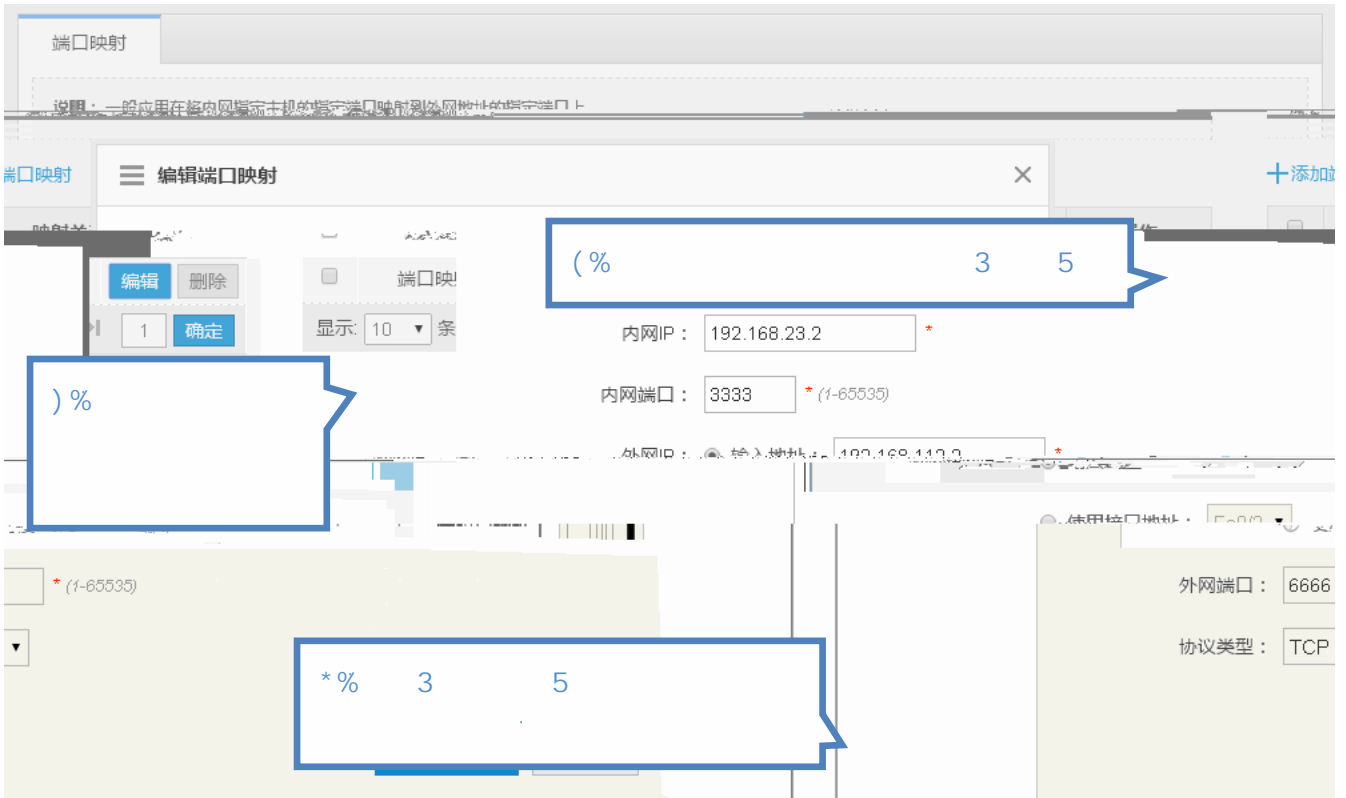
端口映射

说明：一般应用在将内网指定主机的指定端口映射到外网地址的指定端口上

端口映射

编辑端口映射

+添加

映射关

编辑 删除

1 确定

端口映

显示: 10 ▾ 条

( %  3  5

内网IP： 192.168.23.2 *

内网端口： 3333 * (1-65535)

外网IP： 输入地址： 192.168.112.2 *

) %

使用接口地址： Fa0/0

* (1-65535)

外网端口： 6666

协议类型： TCP

* %  3  5